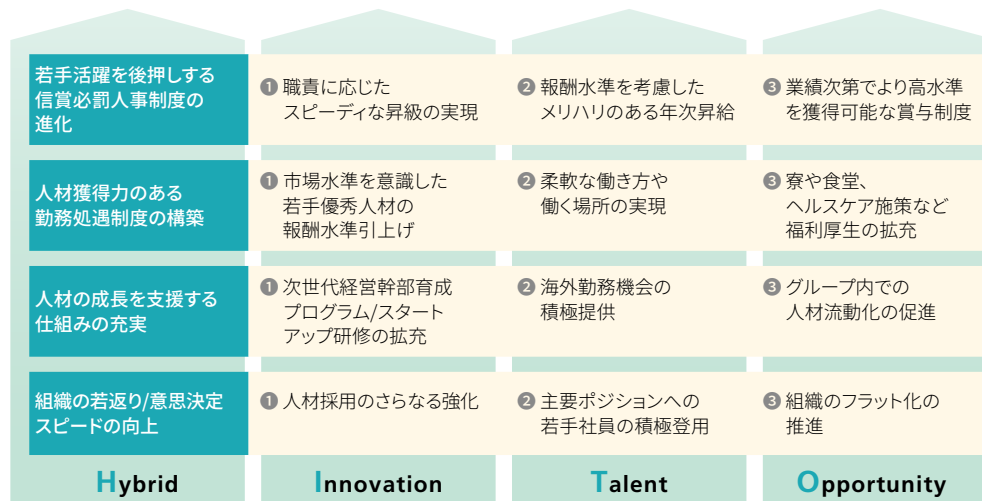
| | | | |
|---|---|---|---|
| 若手活躍を後押しする信賞必罰人事制度の進化 | ❶ 職責に応じたスピーディな昇級の実現 | ❷ 報酬水準を考慮したメリハリのある年次昇給 | ❸ 業績次第でより高水準を獲得可能な賞与制度 |
| 人材獲得力のある勤務処遇制度の構築 | ❶ 市場水準を意識した若手優秀人材の報酬水準引上げ | ❷ 柔軟な働き方や働く場所の実現 | ❸ 寮や食堂、ヘルスケア施策など福利厚生の拡充 |
| 人材の成長を支援する仕組みの充実 | ❶ 次世代経営幹部育成プログラム/スタートアップ研修の拡充 | ❷ 海外勤務機会の積極提供 | ❸ グループ内での人材流動化の促進 |
| 組織の若返り/意思決定スピードの向上 | ❶ 人材採用のさらなる強化 | ❷ 主要ポジションへの若手社員の積極登用 | ❸ 組織のフラット化の推進 |
| Hybrid | Innovation | Talent | Opportunity |